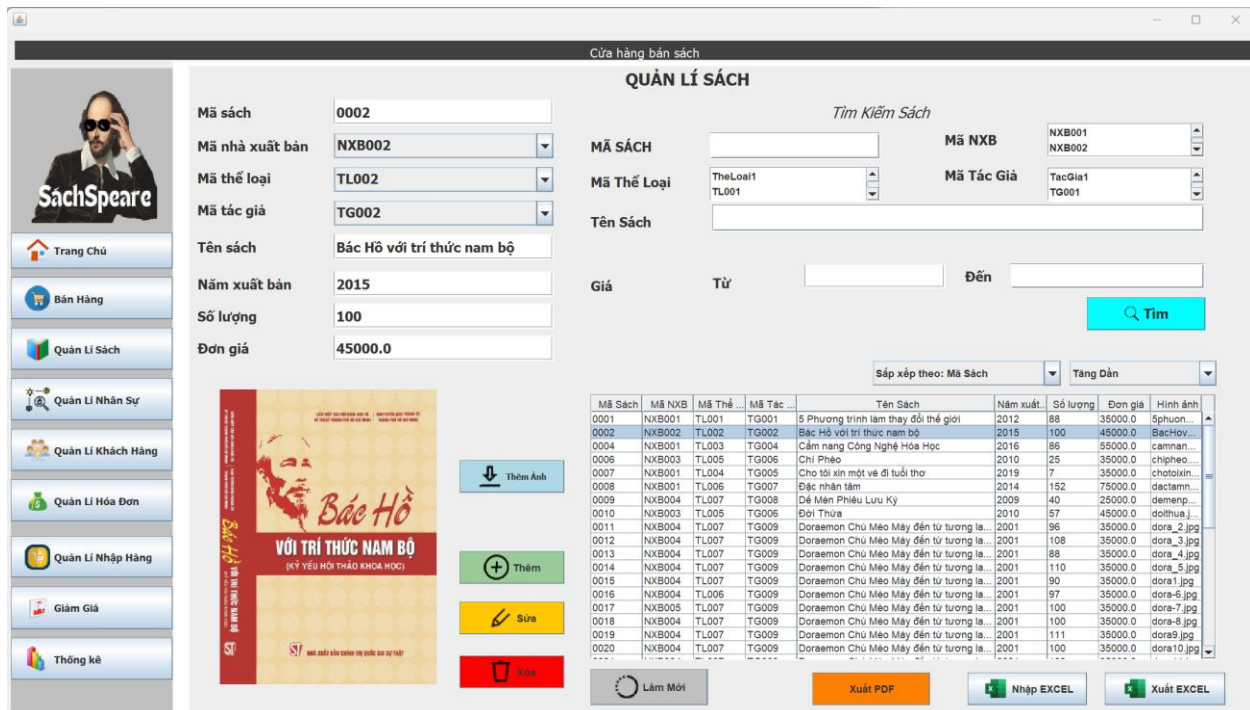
Cửa hàng bán sách

QUẢN LÍ SÁCH

SáchSpeare

Trang Chủ
Bán Hàng
Quản Lí Sách
Quản Lí Nhân Sự
Quản Lí Khách Hàng
Quản Lí Hóa Đơn
Quản Lí Nhập Hàng
Giảm Giá
Thống kê

Mã sách: 0002
Mã nhà xuất bản: NXB002
Mã thể loại: TL002
Mã tác giả: TG002
Tên sách: Bác Hồ với trí thức nam bộ
Năm xuất bản: 2015
Số lượng: 100
Đơn giá: 45000.0

Bác Hồ VỚI TRÍ THỨC NAM BỘ (KỶ YẾU HỘI THẢO KHOA HỌC)
NHÀ XUẤT BẢN CHÍNH TRỊ QUỐC GIA SỰ THẬT

Thêm Ảnh
Thêm
Sửa
Xóa

Tìm Kiếm Sách
MÃ SÁCH
Mã NXB: NXB001, NXB002
Mã Thể Loại: TheLoai1, TL001
Mã Tác Giả: TacGia1, TG001
Tên Sách
Giá Từ Đến
Tìm

Sắp xếp theo: Mã Sách
Tăng Dần

| Mã Sách | Mã NXB | Mã Thể ... | Mã Tác ... | Tên Sách | Năm xuất... | Số lượng | Đơn giá | Hình ảnh |
|---|---|---|---|---|---|---|---|---|
| 0001 | NXB001 | TL001 | TG001 | 5 Phương trình làm thay đổi thế giới | 2012 | 88 | 35000.0 | 5phuon... |
| 0002 | NXB002 | TL002 | TG002 | Bác Hồ với trí thức nam bộ | 2015 | 100 | 45000.0 | BacHov... |
| 0004 | NXB001 | TL003 | TG004 | Cẩm nang Công Nghệ Hóa Học | 2016 | 86 | 55000.0 | camnan... |
| 0006 | NXB003 | TL005 | TG006 | Chí Phèo | 2010 | 25 | 35000.0 | chipheo... |
| 0007 | NXB001 | TL004 | TG005 | Cho tôi xin một vé đi tuổi thơ | 2019 | 7 | 35000.0 | chotoixin... |
| 0008 | NXB001 | TL006 | TG007 | Đắc nhân tâm | 2014 | 152 | 75000.0 | dactamn... |
| 0009 | NXB004 | TL007 | TG008 | Dế Mèn Phiêu Lưu Ký | 2009 | 40 | 25000.0 | demenp... |
| 0010 | NXB003 | TL005 | TG006 | Đời Thừa | 2010 | 57 | 45000.0 | doithua.j... |
| 0011 | NXB004 | TL007 | TG009 | Doraemon Chú Mèo Máy đến từ tương la... | 2001 | 96 | 35000.0 | dora_2.jpg |
| 0012 | NXB004 | TL007 | TG009 | Doraemon Chú Mèo Máy đến từ tương la... | 2001 | 108 | 35000.0 | dora_3.jpg |
| 0013 | NXB004 | TL007 | TG009 | Doraemon Chú Mèo Máy đến từ tương la... | 2001 | 88 | 35000.0 | dora_4.jpg |
| 0014 | NXB004 | TL007 | TG009 | Doraemon Chú Mèo Máy đến từ tương la... | 2001 | 110 | 35000.0 | dora_5.jpg |
| 0015 | NXB004 | TL007 | TG009 | Doraemon Chú Mèo Máy đến từ tương la... | 2001 | 90 | 35000.0 | dora1.jpg |
| 0016 | NXB004 | TL006 | TG009 | Doraemon Chú Mèo Máy đến từ tương la... | 2001 | 97 | 35000.0 | dora-6.jpg |
| 0017 | NXB005 | TL007 | TG009 | Doraemon Chú Mèo Máy đến từ tương la... | 2001 | 100 | 35000.0 | dora-7.jpg |
| 0018 | NXB004 | TL007 | TG009 | Doraemon Chú Mèo Máy đến từ tương la... | 2001 | 100 | 35000.0 | dora-8.jpg |
| 0019 | NXB004 | TL007 | TG009 | Doraemon Chú Mèo Máy đến từ tương la... | 2001 | 111 | 35000.0 | dora9.jpg |
| 0020 | NXB004 | TL007 | TG009 | Doraemon Chú Mèo Máy đến từ tương la... | 2001 | 100 | 35000.0 | dora10.jpg |

Làm Mới
Xuất PDF
Nhập EXCEL
Xuất EXCEL